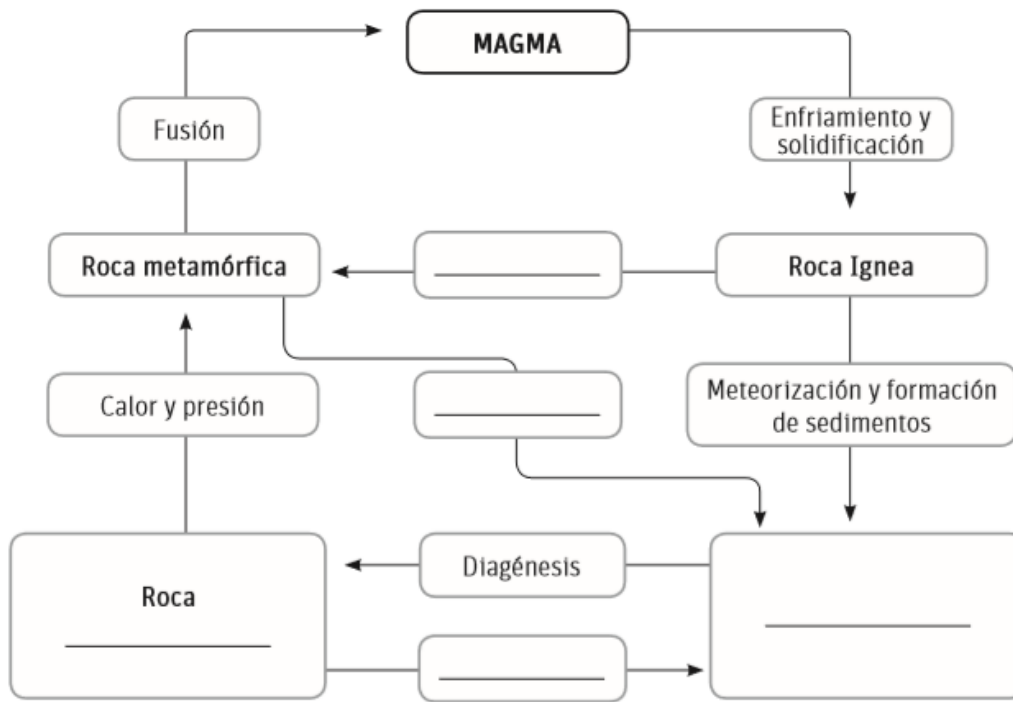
MAGMA

Fusión

Enfriamiento y solidificación

Roca metamórfica

______________

Roca Ignea

Calor y presión

______________

Meteorización y formación de sedimentos

Roca ______________

Diagénesis

______________

______________